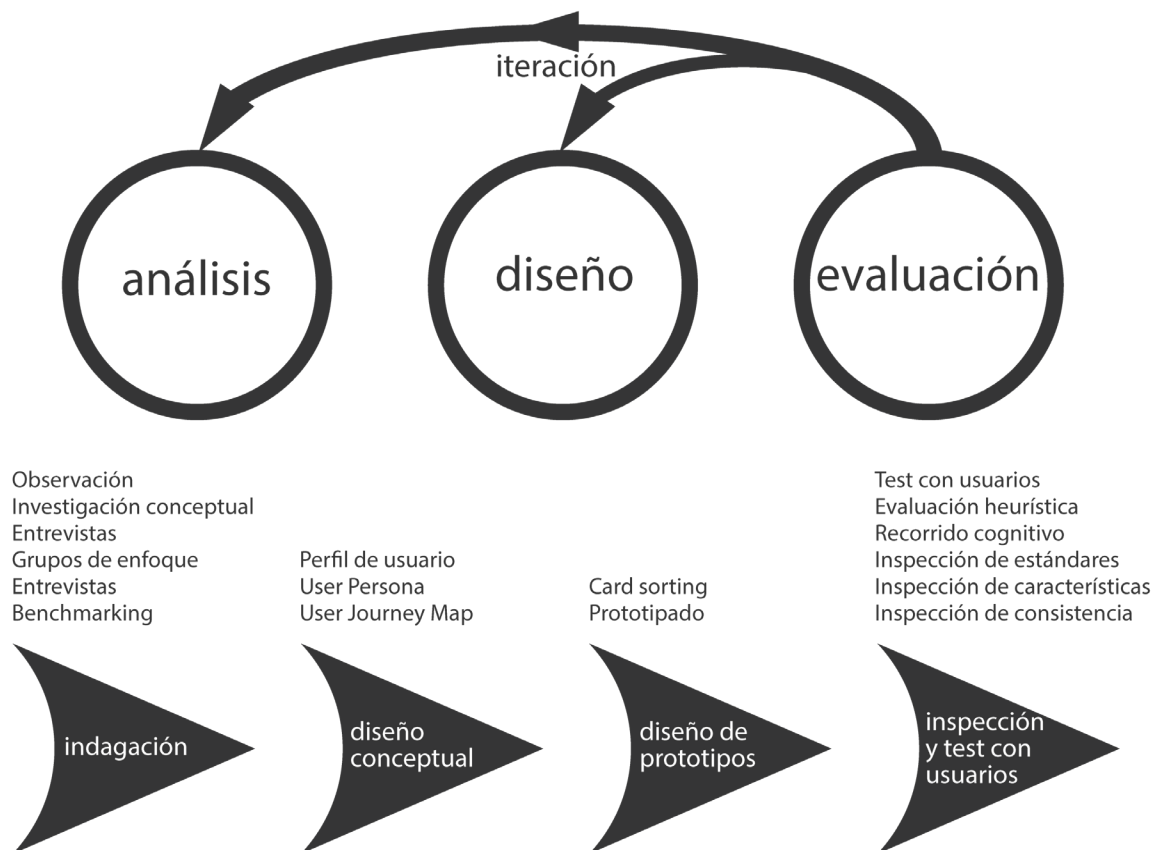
iteración

análisis

diseño

evaluación

Observación
Investigación conceptual
Entrevistas
Grupos de enfoque
Entrevistas
Benchmarking

indagación

Perfil de usuario
User Persona
User Journey Map

diseño conceptual

Card sorting
Prototipado

diseño de prototipos

Test con usuarios
Evaluación heurística
Recorrido cognitivo
Inspección de estándares
Inspección de características
Inspección de consistencia

inspección y test con usuarios